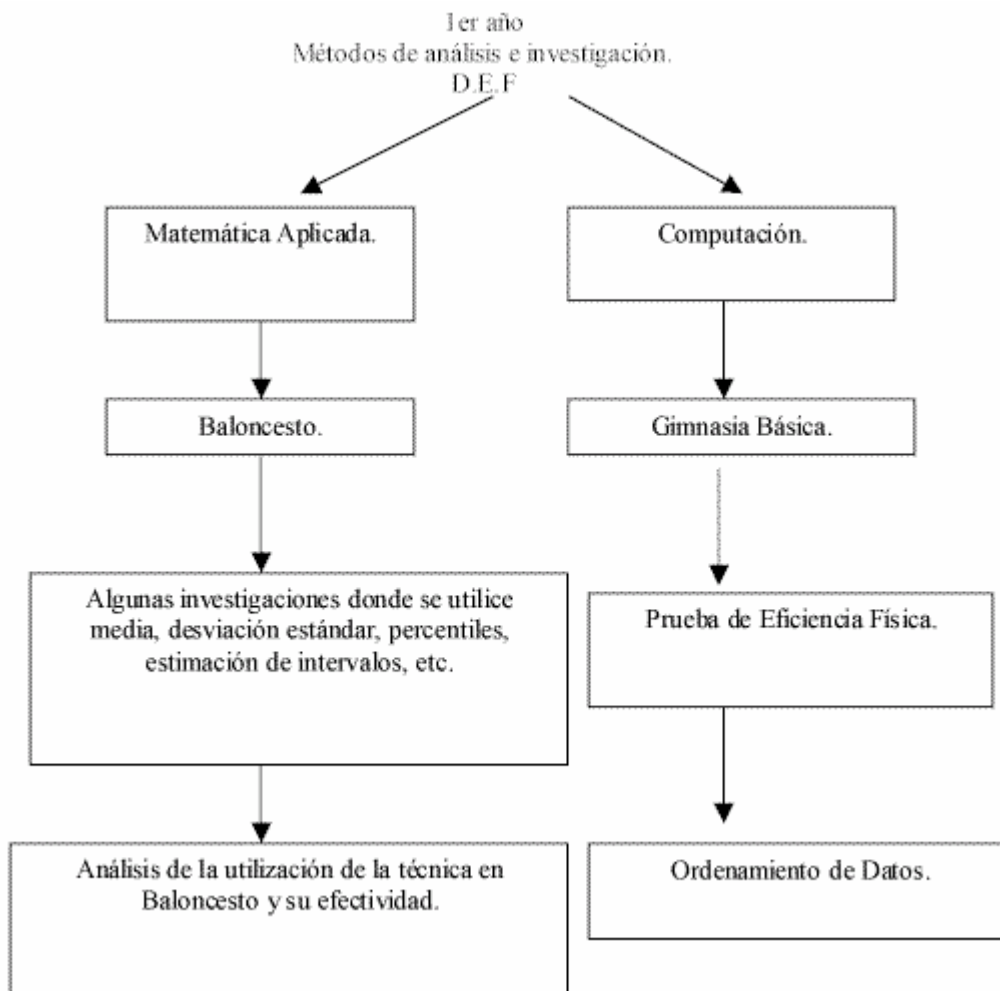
1er año
Métodos de análisis e investigación.
D.E.F

Matemática Aplicada.

Baloncesto.

Algunas investigaciones donde se utilice media, desviación estándar, percentiles, estimación de intervalos, etc.

Análisis de la utilización de la técnica en Baloncesto y su efectividad.

Computación.

Gimnasia Básica.

Prueba de Eficiencia Física.

Ordenamiento de Datos.